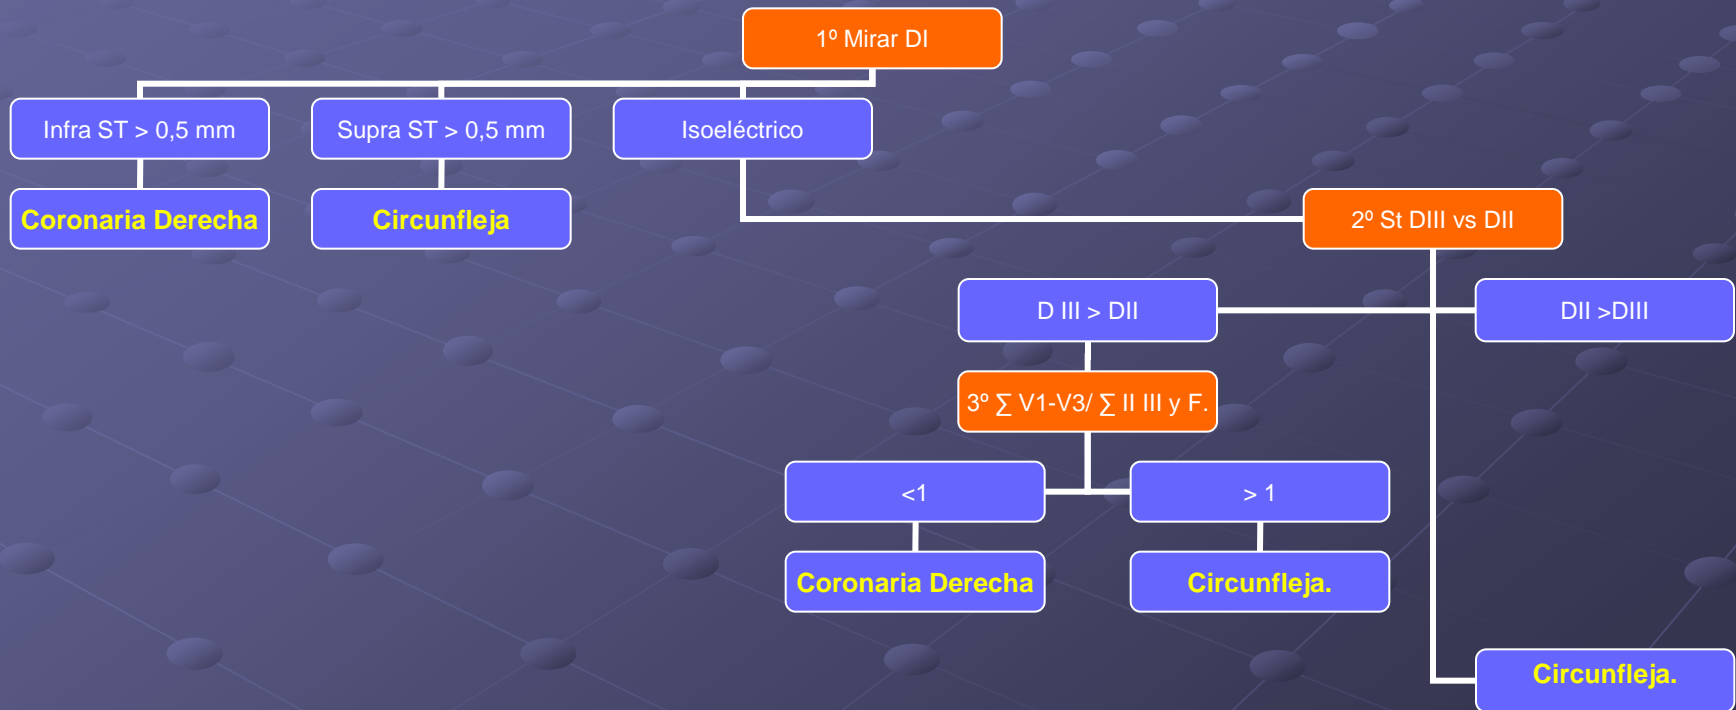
1º Mirar DI

Infra ST > 0,5 mm

Supra ST > 0,5 mm

Isoeléctrico

Coronaria Derecha

Circunfleja

2º St DIII vs DII

D III > DII

DII >DIII

3º $\sum$ V1-V3/ $\sum$ II III y F.

<1

> 1

Coronaria Derecha

Circunfleja.

Circunfleja.